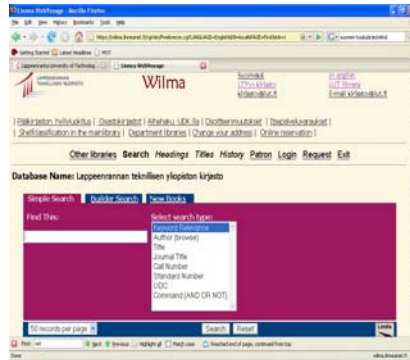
Linnea WebVoyage - Mozilla Firefox

File Edit View History Bookmarks Tools Help

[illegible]

Getting Started Latest Headlines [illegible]

Lappeenranta University of Technolog... | Linnea WebVoyage

Wilma

Suomeksi
LTY:n kirjasto
kirjasto@lut.fi

In English
LUT library
E-mail: kirjasto@lut.fi

| Pääkirjaston hyllyluokitus | Osastokirjastot | Aihehaku UDK:lla | Osoitteenmuutokset | Etäpalveluvaraukset |
| Shelf classification in the mainlibrary | Department libraries | Change your address | Online reservation |

Other libraries Search Headings Titles History Patron Login Request Exit

Database Name: Lappeenrannan teknillisen yliopiston kirjasto

Simple Search | Builder Search | New Books

Find This:

Select search type:
Keyword Relevance
Author (browse)
Title
Journal Title
Call Number
Standard Number
UDC
Command (AND OR NOT)

50 records per page

Search Reset

Find: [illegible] Next Previous Highlight all Match case Reached end of page, continued from top

Done